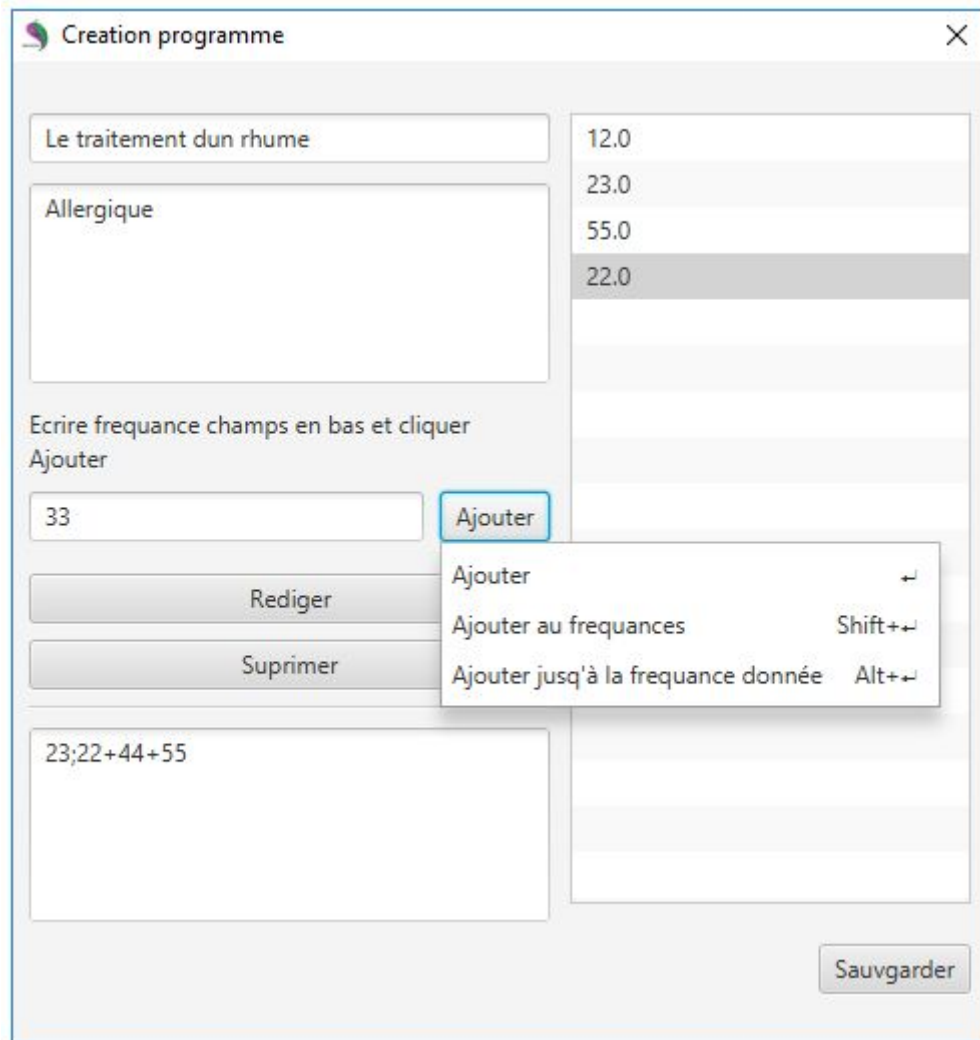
Creation programme

Le traitement dun rhume

Allergique

Ecrire frequance champs en bas et cliquer Ajouter

33

Ajouter

Rediger

Suprimer

23;22+44+55

12.0
23.0
55.0
22.0

Ajouter ↵
Ajouter au frequances Shift+↵
Ajouter jusq'à la frequance donnée Alt+↵

Sauvgarder